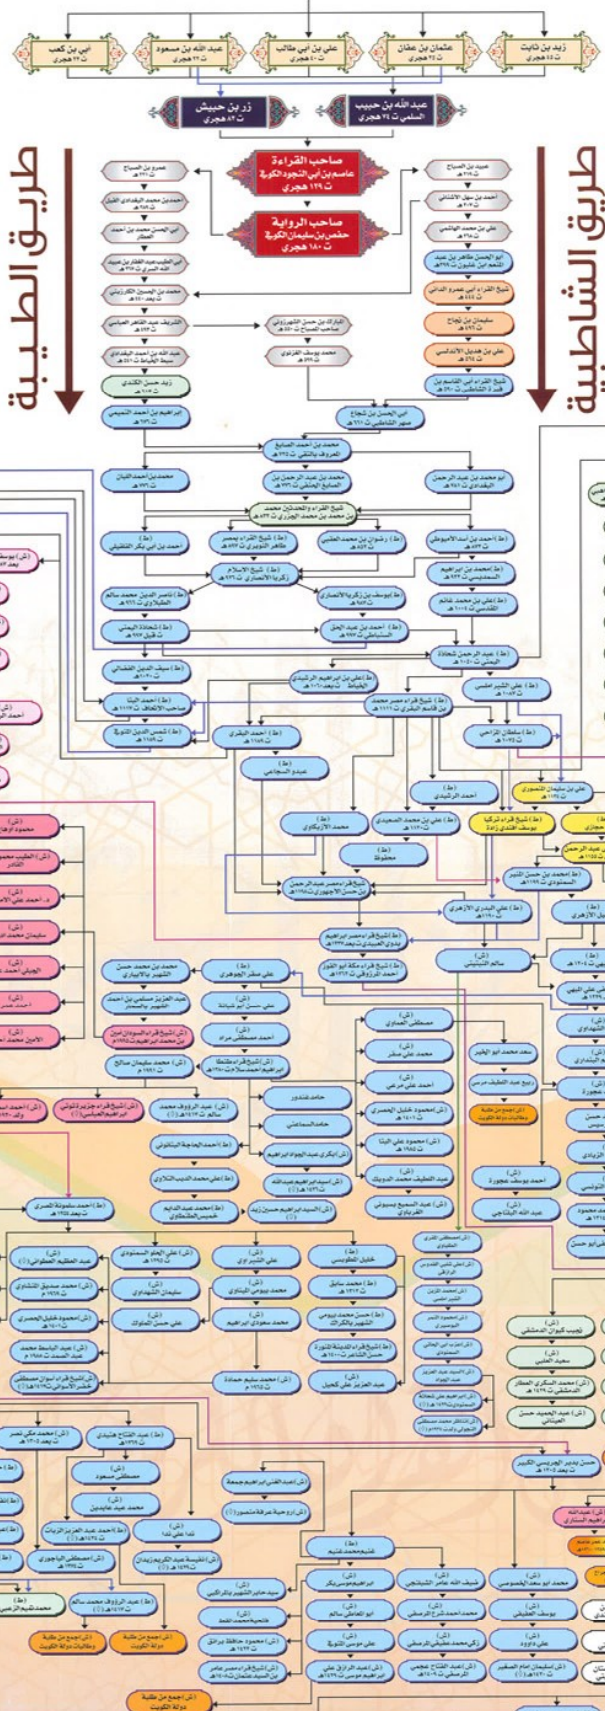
أبي بن كعب

عبد الله بن مسعود
ت ٣٢ هجري

علي بن أبي طالب
ت ٤٠ هجري

عثمان بن عفان
ت ٣٥ هجري

زيد بن ثابت
ت ٤٥ هجري

زر بن حبيش
ت ٨٢ هجري

عبد الله بن حبيب
السلمي ت ٧٤ هجري

طريق الطيبة

طريق الشاطبية

صاحب القراءة
عاصم بن أبي النجود الكوفي
ت ١٢٩ هجري

صاحب الرواية
حفص بن سليمان الكوفي
ت ١٨٠ هجري

عمرو بن الصباح

عبيد بن الصباح

أحمد بن سهل الأشناني

علي بن محمد الهاشمي

أبو الحسن طاهر بن عبد المنعم ابن غلبون

شيخ القراء أبي عمرو الداني

سليمان بن نجاح

علي بن هذيل الأندلسي

شيخ القراء أبي القاسم بن فيرة الشاطبي

زيد حسن الكندي

إبراهيم بن أحمد التميمي

أبي الحسن بن شجاع

محمد بن أحمد الصايغ

محمد بن عبد الرحمن بن الصايغ الحنفي

أبو محمد بن عبد الرحمن البغدادي

محمد بن أحمد اللبان

شيخ القراء والمحدثين محمد بن محمد بن محمد الجزري

(ط) رضوان بن محمد العقبي

(ط) أحمد بن أسد الأميوطي

(ط) شيخ الإسلام زكريا الأنصاري

(ط) شحاذة اليمني

(ط) عبد الرحمن شحاذة اليمني

(ط) سيف الدين الفضالي

(ط) أحمد البنا

(ط) شمس الدين التنوخي

(ط) علي الشبراملسي

(ط) سلطان المزاحي

(ط) شيخ قراء مصر محمد بن قاسم البقري

(ط) أحمد البقري

أحمد الرشيدي

علي بن سليمان المنصوري

عبيد السجاعي

محمد الأزبكاوي

علي بن محمد الصعيدي

شيخ قراء تركيا يوسف أفندي زادة

محفوظ

شيخ قراء مصر عبد الرحمن حسن الأجهوري

(ط) أحمد بن حسن المنير السمنودي

(ط) علي البدري الأزهري

سالم النبتيتي

(ط) شيخ قراء مصر إبراهيم بدوي العبيدي

(ط) شيخ قراء مكة أبو الفوز أحمد المرزوقي

علي بن عطر الجوهري

محمد بن محمد حسن الشهير بالأبياري

مصطفى الحمادي

محمد علي عطر

أحمد علي مرعي

سعد محمد أبو الخير

(ش) شيخ قراء طنطا إبراهيم أحمد سلام

حامد قندور

(ش) محمود خليل الحصري

(ش) محمود علي البنا

عبد اللطيف محمد الدويك

(ش) أحمد يوسف عجورة

عبد الله الرفاعي

خليل الطوسي

محمد سابق

محمد بيومي المنياوي

عبد العزيز علي كحيل

(ش) أحمد سليم حمادة

(ط) علي عبد الحميد السمنودي

عبد المطلب الخطواتي

سليمان التهامي

علي حسن الملوك

(ش) محمد صديق المنشاوي

(ش) محمود خليل الحصري

نجيب كيوان الدمشقي

سعيد العلبي

(ش) محمد السكري العطار الدمشقي

(ش) عبد الحميد حسن العيثاني

حسن بدير الجريسي الكبير

(ط) عبد الفتاح هنيدي

(ط) أحمد مكي نصر

مصطفى سعود

(ش) محمد عبد الحميد

(ط) أحمد عبد العزيز الزيات

(ش) مصطفى الباجوري

(ط) عبد الرؤوف محمد سالم

(ش) نفيسة عبد الكريم زيدان

(ش) أجمع من طلبة وطالبات دولة الكويت

(ط) عبد الغني إبراهيم جمعة

(ط) عبد الفتاح مدكور

إبراهيم موسى بكر

ضيف الله عامر الشيشاني

محمد أبو سعد الخصوصي

أبو العاص سالم

محمد أحمد شرف المرصفي

يوسف الطلبلي

علي موسى التوقية

زكي محمد مصطفى المرصفي

علي داوود

(ش) محمود حافظ برانق

(ش) عبد الرزاق علي إبراهيم موسى

(ش) عبد الفتاح عجمي المرصفي

(ش) سليمان إمام الصغير

(ش) أجمع من طلبة دولة الكويت